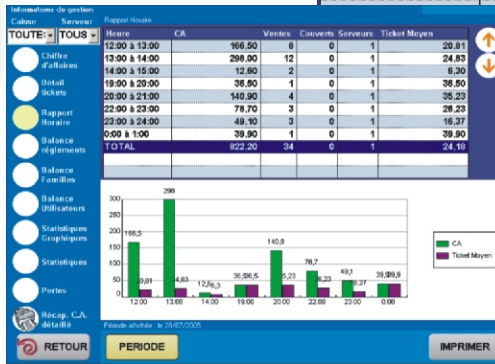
Informations de gestion
Caisse Serveur
TOUTE: TOUS
Chiffre d'affaires
Détail tickets
Rapport Horaire
Balance règlements
Balance Familles
Balance Utilisateurs
Statistiques Graphiques
Statistiques
Pertes
Récap. C.A. détaillé

Rapport Horaire

| Heure | CA | Ventes | Couverts | Serveurs | Ticket Moyen |
|---|---|---|---|---|---|
| 12:00 à 13:00 | 166,50 | 8 | 0 | 1 | 20,81 |
| 13:00 à 14:00 | 298,00 | 12 | 0 | 1 | 24,83 |
| 14:00 à 15:00 | 12,60 | 2 | 0 | 1 | 6,30 |
| 19:00 à 20:00 | 36,50 | 1 | 0 | 1 | 36,50 |
| 20:00 à 21:00 | 140,90 | 4 | 0 | 1 | 35,23 |
| 22:00 à 23:00 | 78,70 | 3 | 0 | 1 | 26,23 |
| 23:00 à 24:00 | 49,10 | 3 | 0 | 1 | 16,37 |
| 0:00 à 1:00 | 39,90 | 1 | 0 | 1 | 39,90 |
| TOTAL | 822,20 | 34 | 0 | 1 | 24,18 |

300
250
200
150
100
50
0
166,5
298
20,81
24,83
12,6
6,3
36,5
36,5
140,9
35,23
78,7
26,23
49,1
16,37
39,9
39,9
12:00
13:00
14:00
19:00
20:00
22:00
23:00
0:00
CA
Ticket Moyen

Période affichée : le 28/07/2005

RETOUR
PERIODE
IMPRIMER